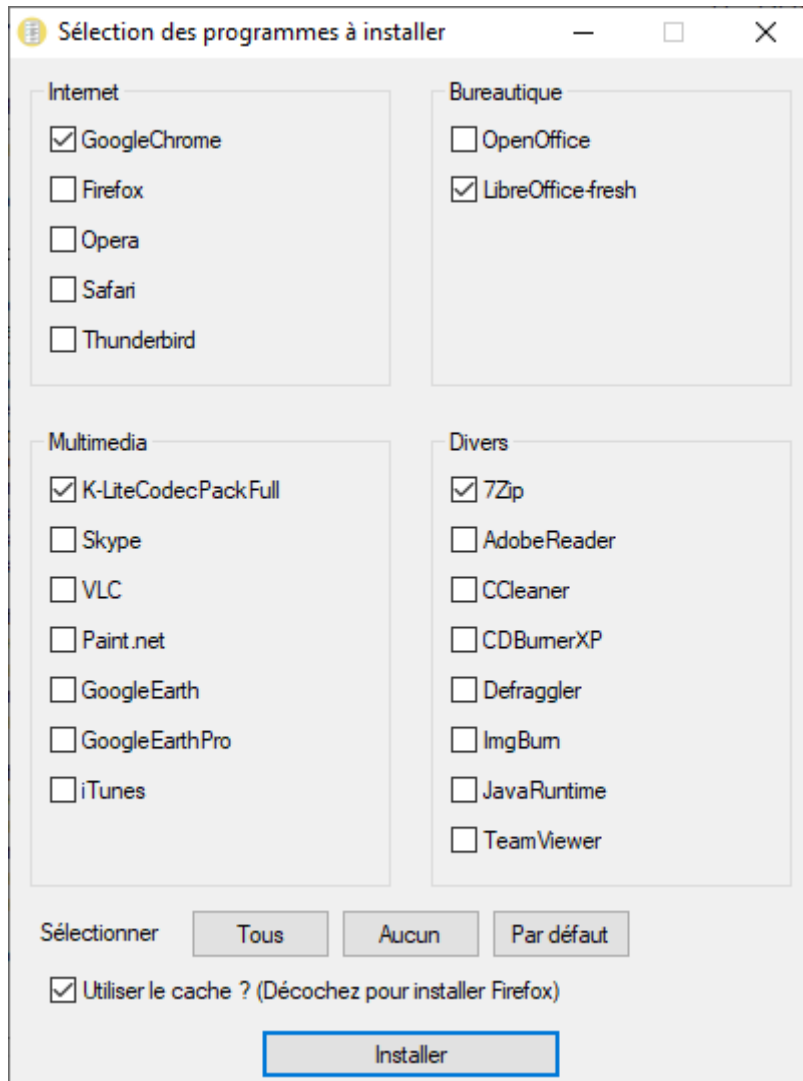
Sélection des programmes à installer

Internet
GoogleChrome
Firefox
Opera
Safari
Thunderbird

Bureautique
OpenOffice
LibreOffice-fresh

Multimedia
K-LiteCodecPackFull
Skype
VLC
Paint.net
GoogleEarth
GoogleEarthPro
iTunes

Divers
7Zip
AdobeReader
CCleaner
CDBurnerXP
Defraggler
ImgBurn
JavaRuntime
TeamViewer

Sélectionner Tous Aucun Par défaut

Utiliser le cache ? (Décochez pour installer Firefox)

Installer